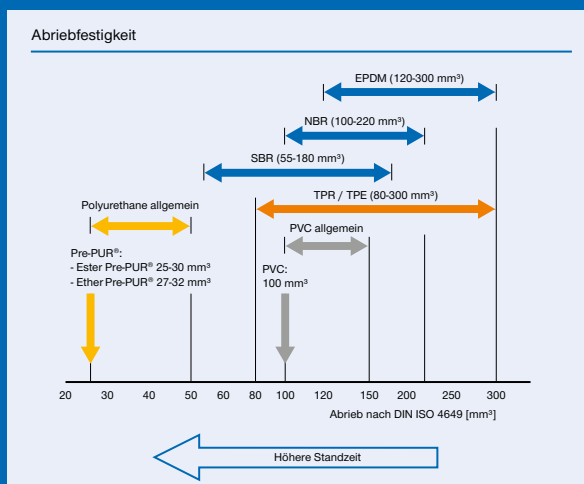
Abriebfestigkeit

EPDM (120-300 mm³)

NBR (100-220 mm³)

SBR (55-180 mm³)

TPR / TPE (80-300 mm³)

Polyurethane allgemein

PVC allgemein

Pre-PUR®:
- Ester Pre-PUR® 25-30 mm³
- Ether Pre-PUR® 27-32 mm³

PVC:
100 mm³

20 30 40 50 60 80 100 120 150 200 250 300

Abrieb nach DIN ISO 4649 [mm³]

Höhere Standzeit